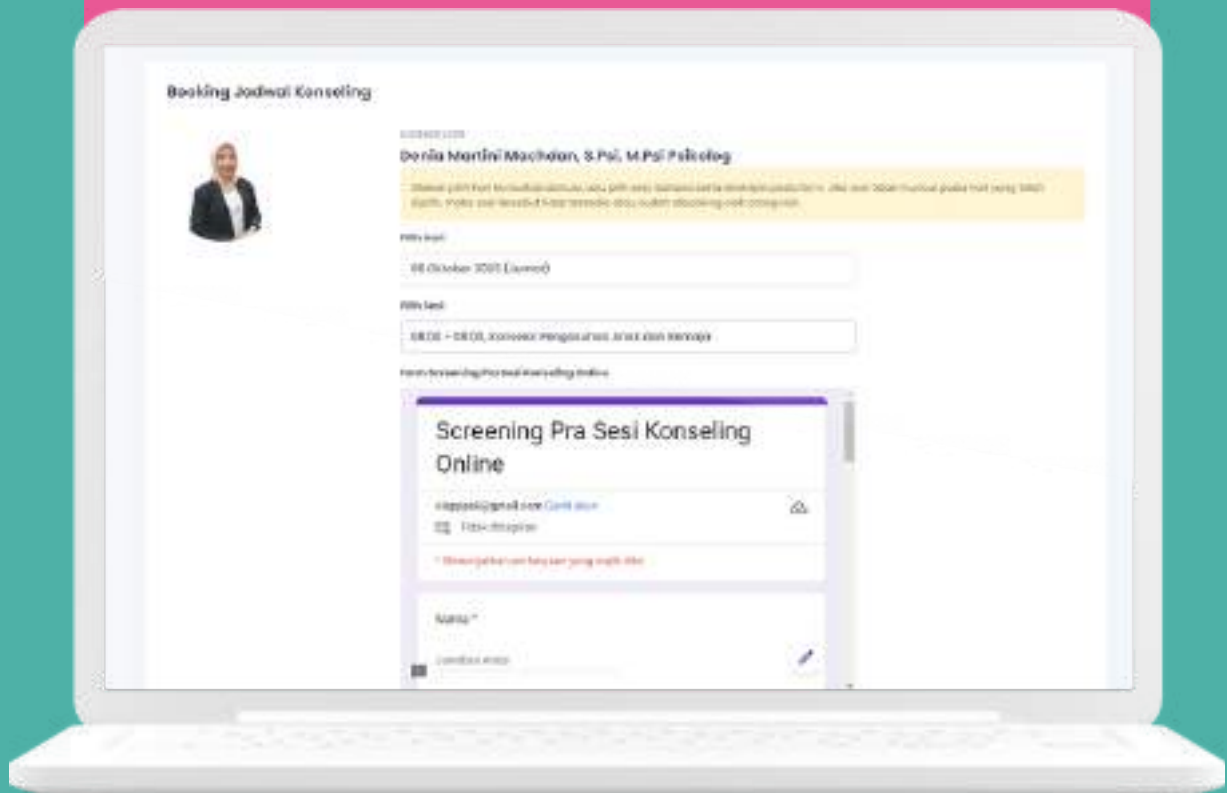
Booking Jadwal Konseling

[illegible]

Dania Martini Machdan, S.Psi. M.Psi Psikolog

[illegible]

Pilih hari

08 Oktober 2020 (Jumat)

Pilih Sesi

08.00 - 09.00, Konselor Pengasuhan Anak dan Remaja

Form Screening Pra Sesi Konseling Online

Screening Pra Sesi Konseling Online

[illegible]@gmail.com Ganti akun

Tidak dibagikan

* Menunjukkan pertanyaan yang wajib diisi

Nama *

Jawaban Anda